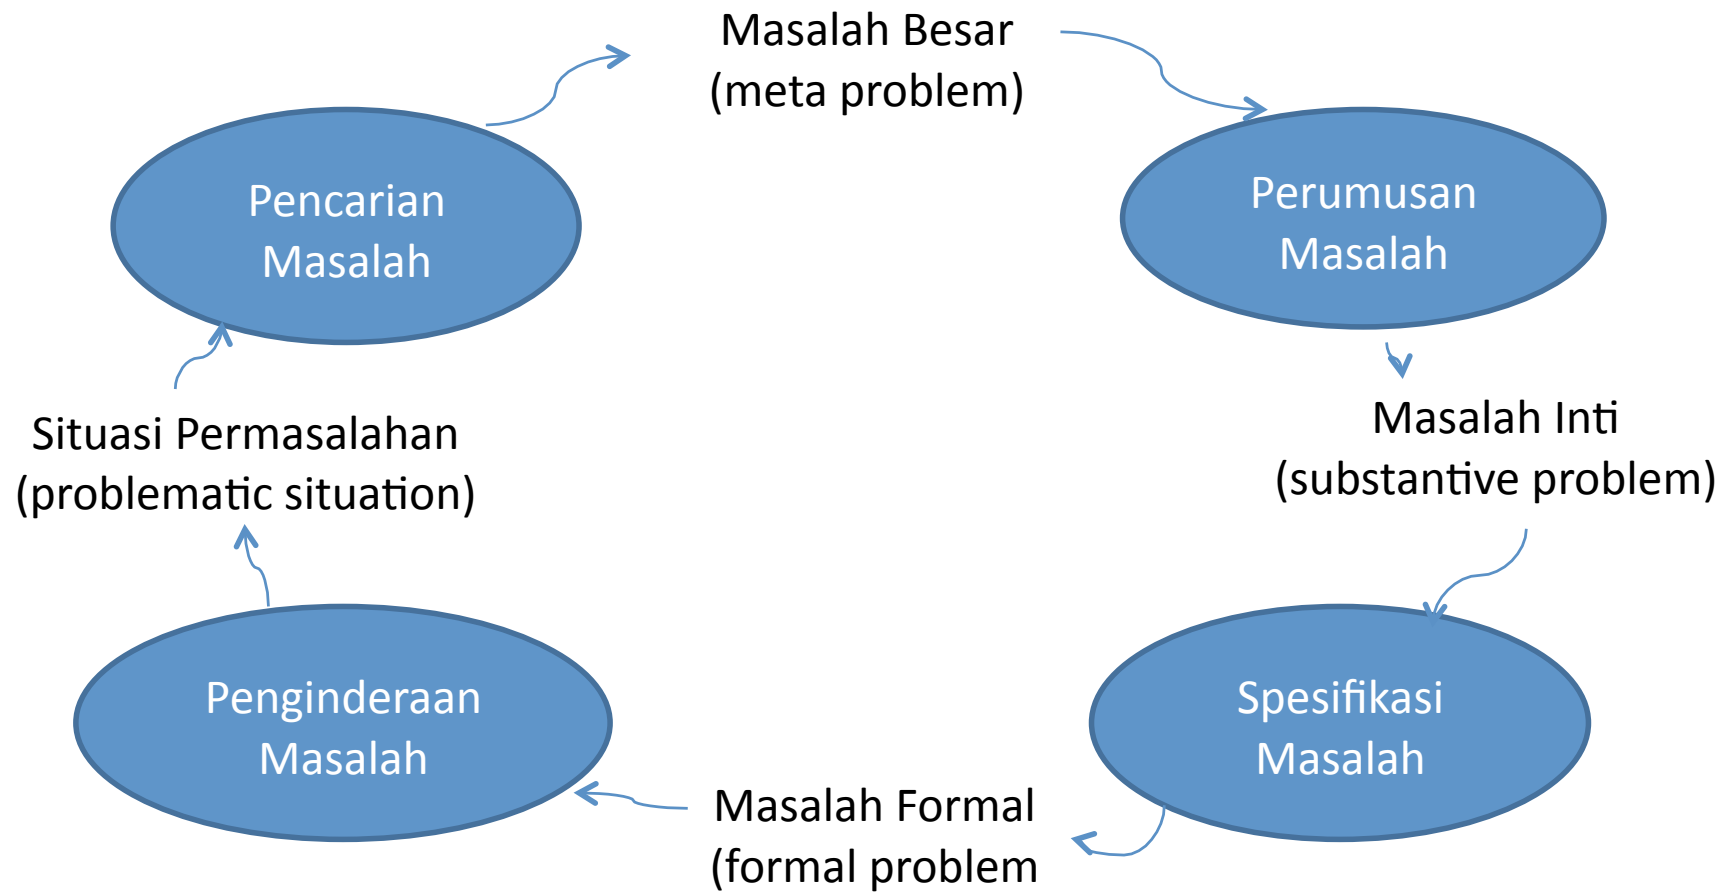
Masalah Besar
(meta problem)

Pencarian
Masalah

Perumusan
Masalah

Masalah Inti
(substantive problem)

Situasi Permasalahan
(problematic situation)

Penginderaan
Masalah

Spesifikasi
Masalah

Masalah Formal
(formal problem